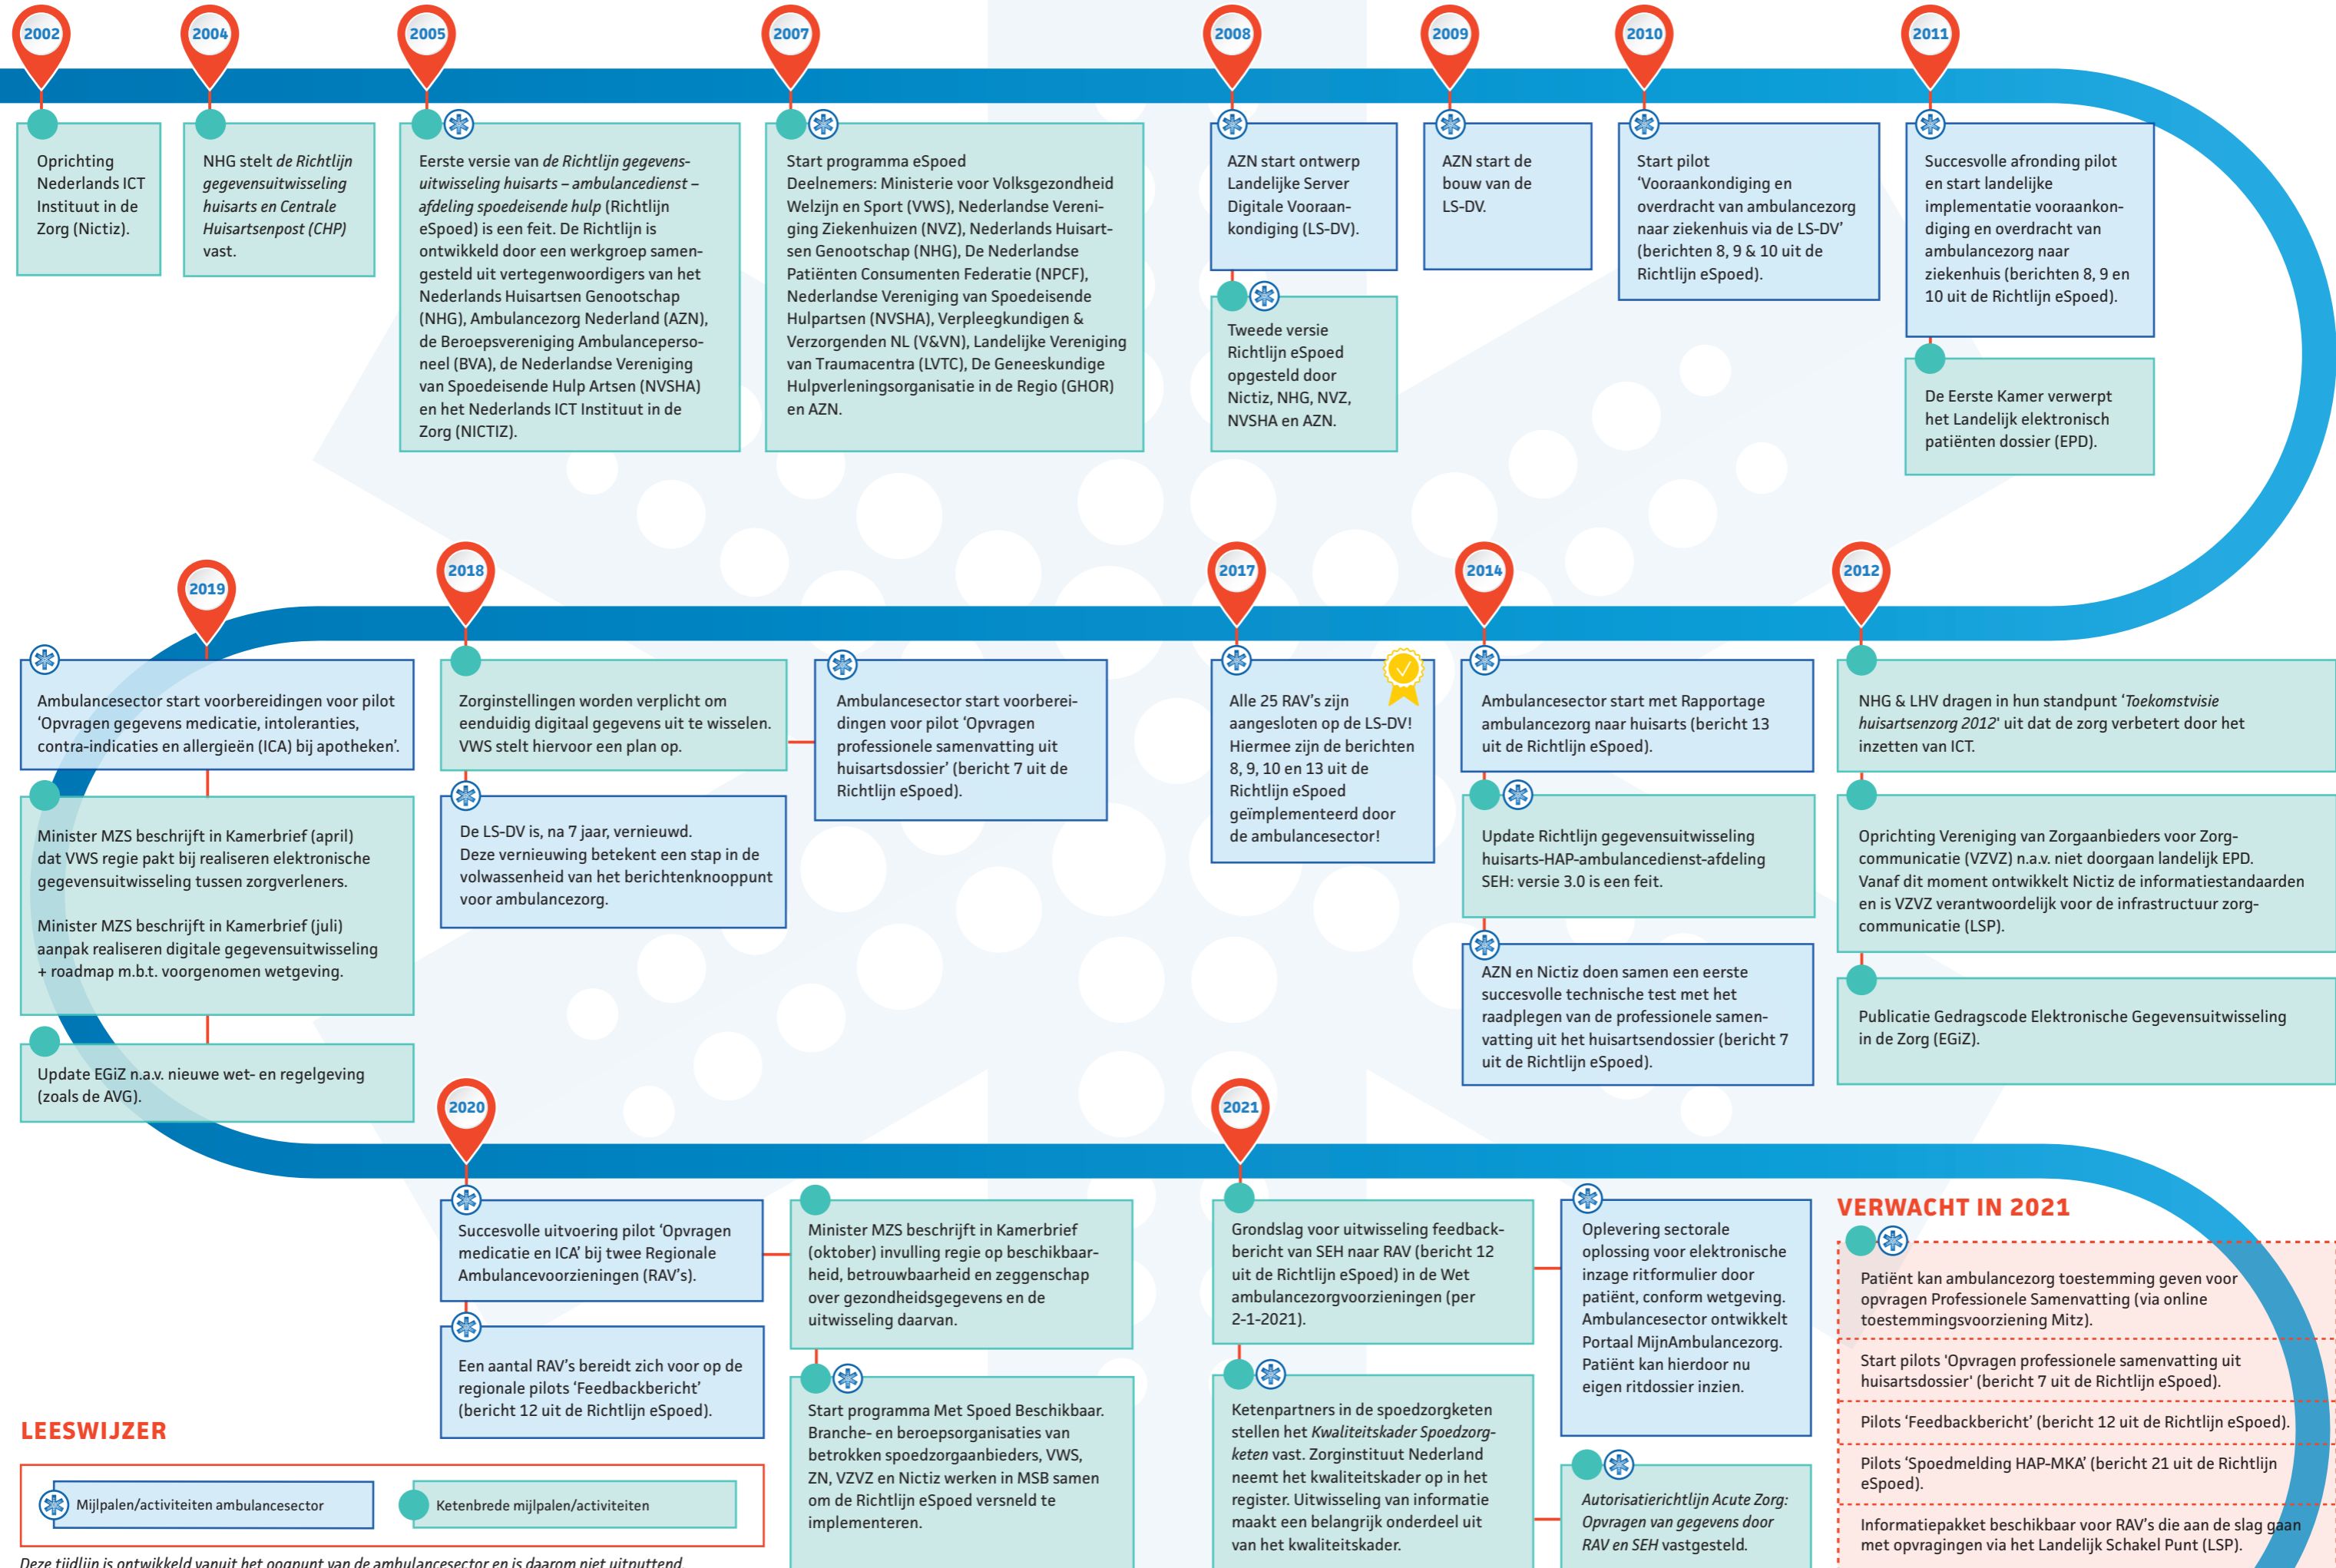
2002

Oprichting Nederlands ICT Instituut in de Zorg (Nictiz).

2004

NHG stelt *de Richtlijn gegevensuitwisseling huisarts en Centrale Huisartsenpost (CHP)* vast.

2005

Eerste versie van *de Richtlijn gegevensuitwisseling huisarts – ambulancedienst – afdeling spoedeisende hulp* (Richtlijn eSpoed) is een feit. De Richtlijn is ontwikkeld door een werkgroep samengesteld uit vertegenwoordigers van het Nederlands Huisartsen Genootschap (NHG), Ambulancezorg Nederland (AZN), de Beroepsvereniging Ambulancepersoneel (BVA), de Nederlandse Vereniging van Spoedeisende Hulp Artsen (NVSHA) en het Nederlands ICT Instituut in de Zorg (NICTIZ).

2007

Start programma eSpoed
Deelnemers: Ministerie voor Volksgezondheid Welzijn en Sport (VWS), Nederlandse Vereniging Ziekenhuizen (NVZ), Nederlands Huisartsen Genootschap (NHG), De Nederlandse Patiënten Consumenten Federatie (NPCF), Nederlandse Vereniging van Spoedeisende Hulpartsen (NVSHA), Verpleegkundigen & Verzorgenden NL (V&VN), Landelijke Vereniging van Traumacentra (LVTC), De Geneeskundige Hulpverleningsorganisatie in de Regio (GHOR) en AZN.

2008

AZN start ontwerp Landelijke Server Digitale Vooraankondiging (LS-DV).

Tweede versie Richtlijn eSpoed opgesteld door Nictiz, NHG, NVZ, NVSHA en AZN.

2009

AZN start de bouw van de LS-DV.

2010

Start pilot 'Vooraankondiging en overdracht van ambulancezorg naar ziekenhuis via de LS-DV' (berichten 8, 9 & 10 uit de Richtlijn eSpoed).

2011

Succesvolle afronding pilot en start landelijke implementatie vooraankondiging en overdracht van ambulancezorg naar ziekenhuis (berichten 8, 9 en 10 uit de Richtlijn eSpoed).

De Eerste Kamer verwerpt het Landelijk elektronisch patiënten dossier (EPD).

2019

Ambulancesector start voorbereidingen voor pilot 'Opvragen gegevens medicatie, intoleranties, contra-indicaties en allergieën (ICA) bij apotheken'.

Minister MZS beschrijft in Kamerbrief (april) dat VWS regie pakt bij realiseren elektronische gegevensuitwisseling tussen zorgverleners.

Minister MZS beschrijft in Kamerbrief (juli) aanpak realiseren digitale gegevensuitwisseling + roadmap m.b.t. voorgenomen wetgeving.

Update EGiZ n.a.v. nieuwe wet- en regelgeving (zoals de AVG).

2018

Zorginstellingen worden verplicht om eenduidig digitaal gegevens uit te wisselen. VWS stelt hiervoor een plan op.

De LS-DV is, na 7 jaar, vernieuwd. Deze vernieuwing betekent een stap in de volwassenheid van het berichtenknooppunt voor ambulancezorg.

Ambulancesector start voorbereidingen voor pilot 'Opvragen professionele samenvatting uit huisartsdossier' (bericht 7 uit de Richtlijn eSpoed).

2017

Alle 25 RAV's zijn aangesloten op de LS-DV! Hiermee zijn de berichten 8, 9, 10 en 13 uit de Richtlijn eSpoed geïmplementeerd door de ambulancesector!

2014

Ambulancesector start met Rapportage ambulancezorg naar huisarts (bericht 13 uit de Richtlijn eSpoed).

Update Richtlijn gegevensuitwisseling huisarts-HAP-ambulancedienst-afdeling SEH: versie 3.0 is een feit.

AZN en Nictiz doen samen een eerste succesvolle technische test met het raadplegen van de professionele samenvatting uit het huisartsendossier (bericht 7 uit de Richtlijn eSpoed).

2012

NHG & LHV dragen in hun standpunt '*Toekomstvisie huisartsenzorg 2012*' uit dat de zorg verbetert door het inzetten van ICT.

Oprichting Vereniging van Zorgaanbieders voor Zorgcommunicatie (VZVZ) n.a.v. niet doorgaan landelijk EPD. Vanaf dit moment ontwikkelt Nictiz de informatiestandaarden en is VZVZ verantwoordelijk voor de infrastructuur zorgcommunicatie (LSP).

Publicatie Gedragscode Elektronische Gegevensuitwisseling in de Zorg (EGiZ).

2020

Succesvolle uitvoering pilot 'Opvragen medicatie en ICA' bij twee Regionale Ambulancevoorzieningen (RAV's).

Een aantal RAV's bereidt zich voor op de regionale pilots 'Feedbackbericht' (bericht 12 uit de Richtlijn eSpoed).

Minister MZS beschrijft in Kamerbrief (oktober) invulling regie op beschikbaarheid, betrouwbaarheid en zeggenschap over gezondheidsgegevens en de uitwisseling daarvan.

Start programma Met Spoed Beschikbaar. Branche- en beroepsorganisaties van betrokken spoedzorgaanbieders, VWS, ZN, VZVZ en Nictiz werken in MSB samen om de Richtlijn eSpoed versneld te implementeren.

2021

Grondslag voor uitwisseling feedbackbericht van SEH naar RAV (bericht 12 uit de Richtlijn eSpoed) in de Wet ambulancezorgvoorzieningen (per 2-1-2021).

Ketenpartners in de spoedzorgketen stellen het *Kwaliteitskader Spoedzorgketen* vast. Zorginstituut Nederland neemt het kwaliteitskader op in het register. Uitwisseling van informatie maakt een belangrijk onderdeel uit van het kwaliteitskader.

Oplevering sectorale oplossing voor elektronische inzage ritformulier door patiënt, conform wetgeving. Ambulancesector ontwikkelt Portaal MijnAmbulancezorg. Patiënt kan hierdoor nu eigen ritdossier inzien.

*Autorisatierichtlijn Acute Zorg: Opvragen van gegevens door RAV en SEH* vastgesteld.

VERWACHT IN 2021

Patiënt kan ambulancezorg toestemming geven voor opvragen Professionele Samenvatting (via online toestemmingsvoorziening Mitz).

Start pilots 'Opvragen professionele samenvatting uit huisartsdossier' (bericht 7 uit de Richtlijn eSpoed).

Pilots 'Feedbackbericht' (bericht 12 uit de Richtlijn eSpoed).

Pilots 'Spoedmelding HAP-MKA' (bericht 21 uit de Richtlijn eSpoed).

Informatiepakket beschikbaar voor RAV's die aan de slag gaan met opvragingen via het Landelijk Schakel Punt (LSP).

LEESWIJZER

Mijlpalen/activiteiten ambulancesector

Ketenbrede mijlpalen/activiteiten

*Deze tijdlijn is ontwikkeld vanuit het oogpunt van de ambulancesector en is daarom niet uitputtend*